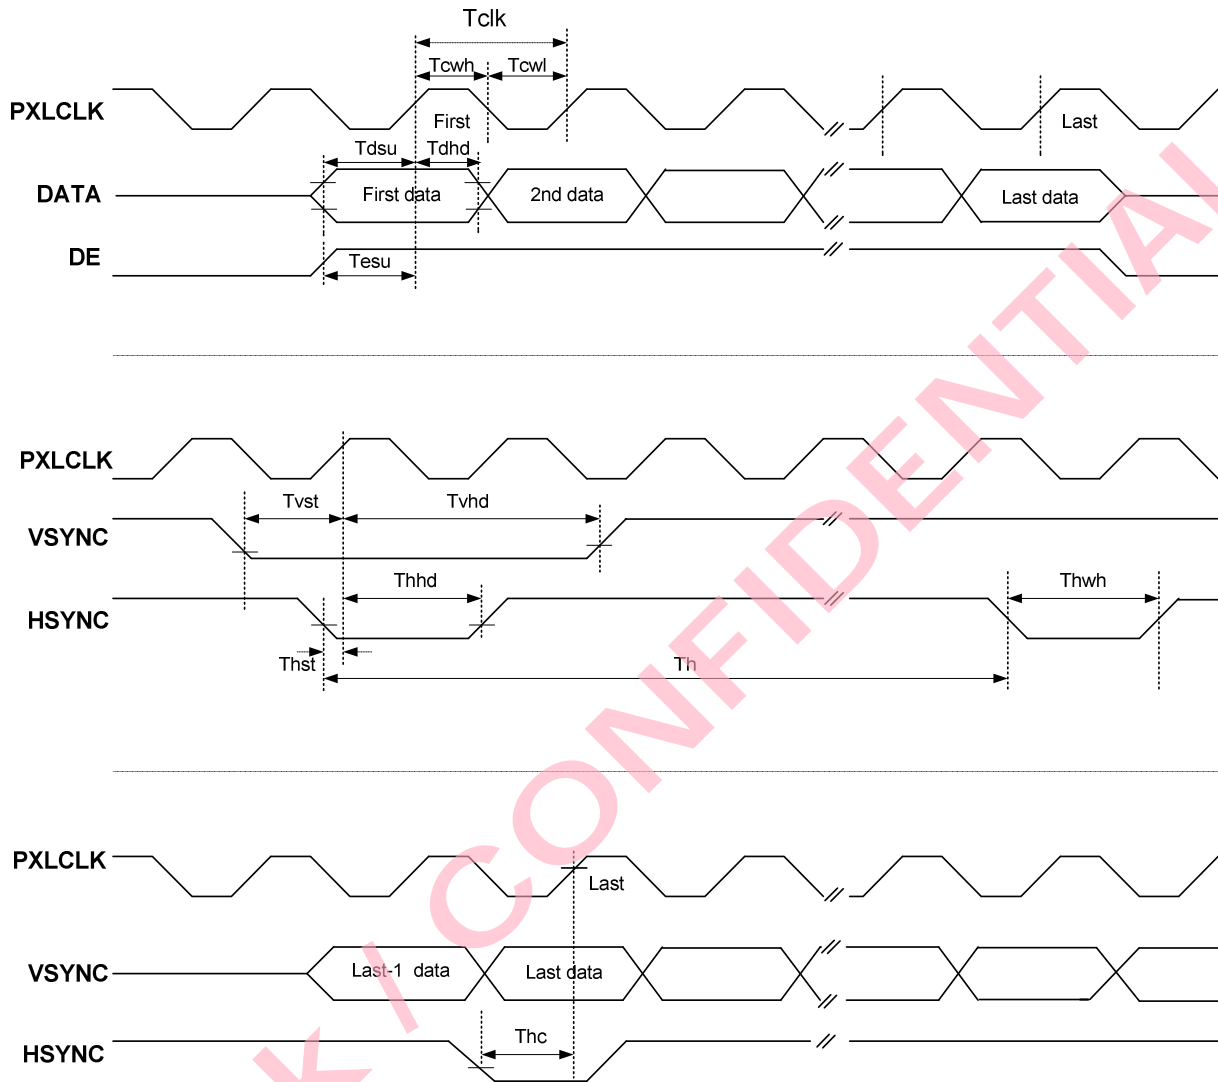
Tclk

Tcwh Tcwl

PXLCLK

First

Last

Tdsu Tdhd

DATA

First data

2nd data

Last data

DE

Tesu

PXLCLK

Tvst

Tvhd

VSYNC

Thhd

Thwh

HSYNC

Thst

Th

PXLCLK

Last

VSYNC

Last-1 data

Last data

HSYNC

Thc

K / CONFIDENTIAL